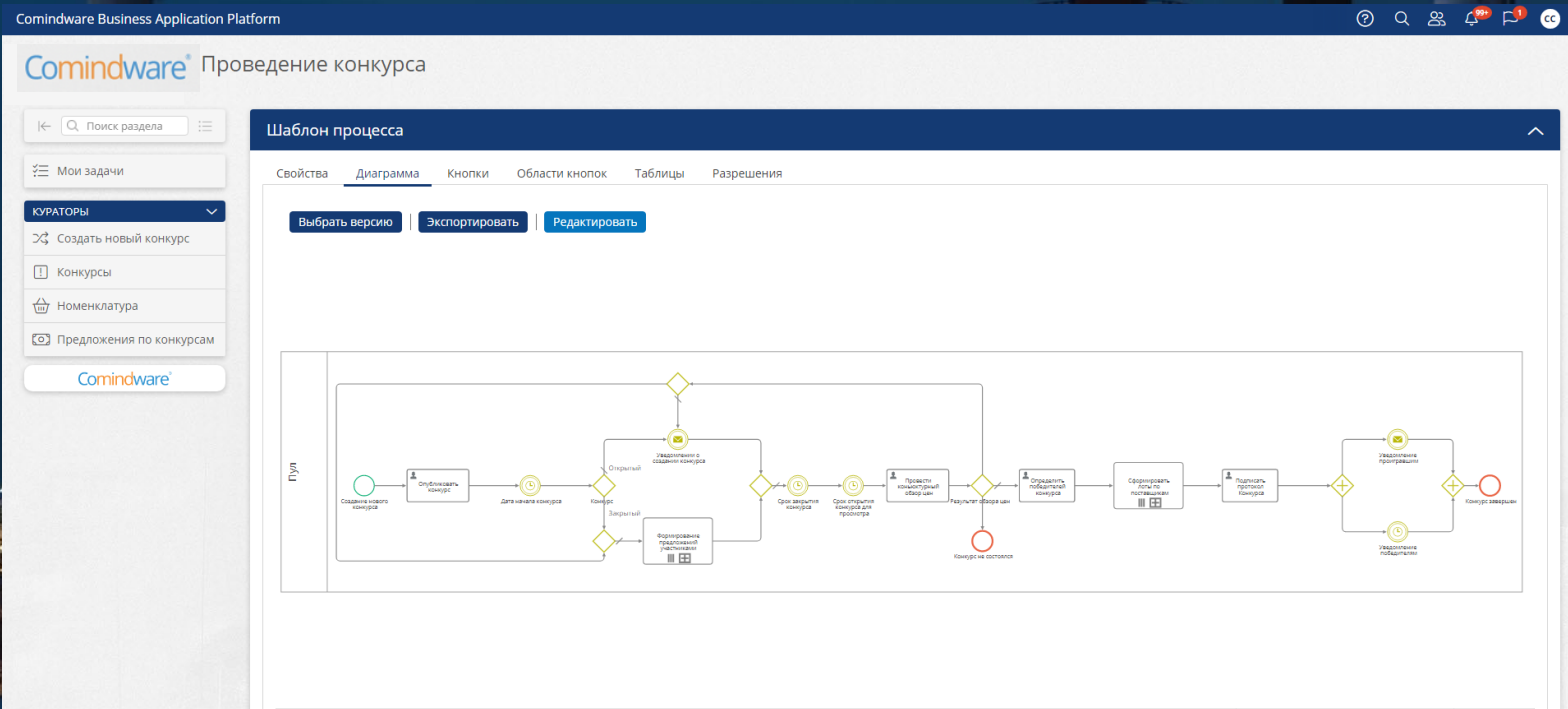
Comindware Business Application Platform

99+ 1 CC

Comindware Проведение конкурса

Поиск раздела

Мои задачи

КУРАТОРЫ

Создать новый конкурс

Конкурсы

Номенклатура

Предложения по конкурсам

Comindware

Шаблон процесса

Свойства Диаграмма Кнопки Области кнопок Таблицы Разрешения

Выбрать версию | Экспортировать | Редактировать

Пул

Создание нового конкурса

Опубликовать конкурс

Дата начала конкурса

Конкурс

Открытый

Закрытый

Уведомления о создании конкурса

Формирование предложений участниками

Срок закрытия конкурса

Срок открытия конкурса для просмотра

Провести конъюнктурный обзор цен

Результат обзора цен

Конкурс не состоялся

Определить победителей конкурса

Сформировать лоты по поставщикам

Подписать протокол Конкурса

Уведомление проигравшим

Уведомление победителям

Конкурс завершен